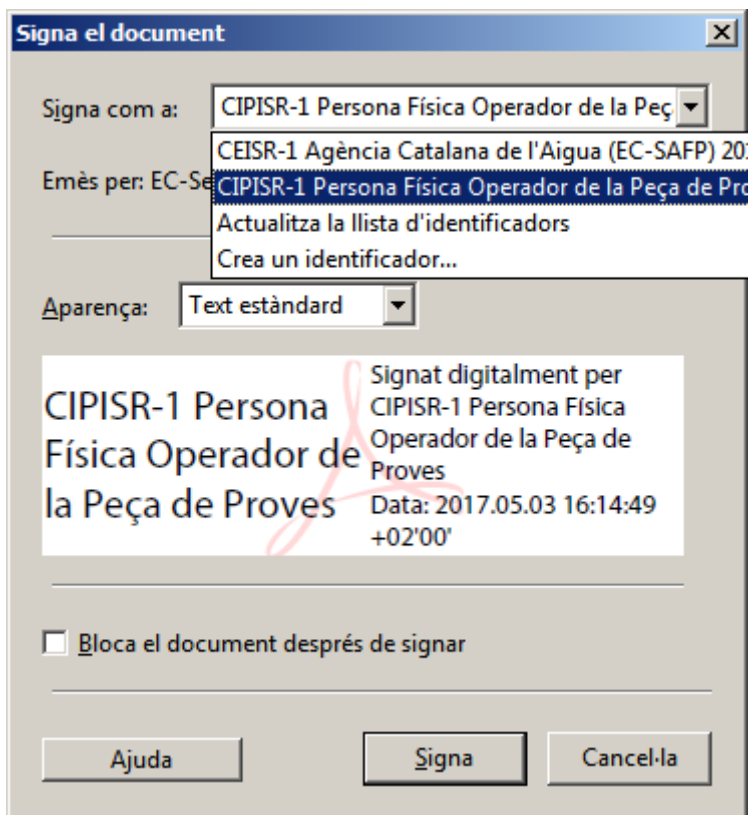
Signa el document

Signa com a: CIPISR-1 Persona Física Operador de la Peç

CEISR-1 Agència Catalana de l'Aigua (EC-SAFP) 20
CIPISR-1 Persona Física Operador de la Peça de Pro
Actualitza la llista d'identificadors
Crea un identificador...

Emès per: EC-Se

Aparença: Text estàndard

CIPISR-1 Persona Física Operador de la Peça de Proves

Signat digitalment per CIPISR-1 Persona Física Operador de la Peça de Proves
Data: 2017.05.03 16:14:49 +02'00'

Bloca el document després de signar

Ajuda

Signa

Cancel·la